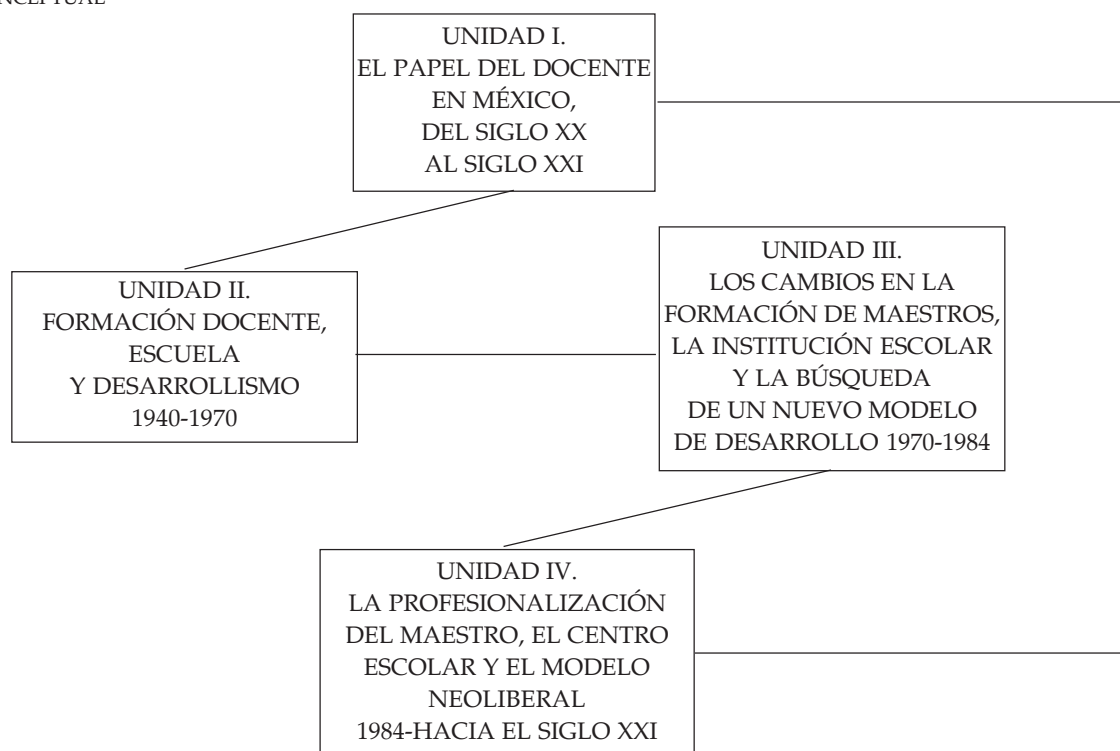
NCEPTUAL

UNIDAD I.
EL PAPEL DEL DOCENTE EN MÉXICO, DEL SIGLO XX AL SIGLO XXI

UNIDAD II.
FORMACIÓN DOCENTE, ESCUELA Y DESARROLLISMO 1940-1970

UNIDAD III.
LOS CAMBIOS EN LA FORMACIÓN DE MAESTROS, LA INSTITUCIÓN ESCOLAR Y LA BÚSQUEDA DE UN NUEVO MODELO DE DESARROLLO 1970-1984

UNIDAD IV.
LA PROFESIONALIZACIÓN DEL MAESTRO, EL CENTRO ESCOLAR Y EL MODELO NEOLIBERAL 1984-HACIA EL SIGLO XXI